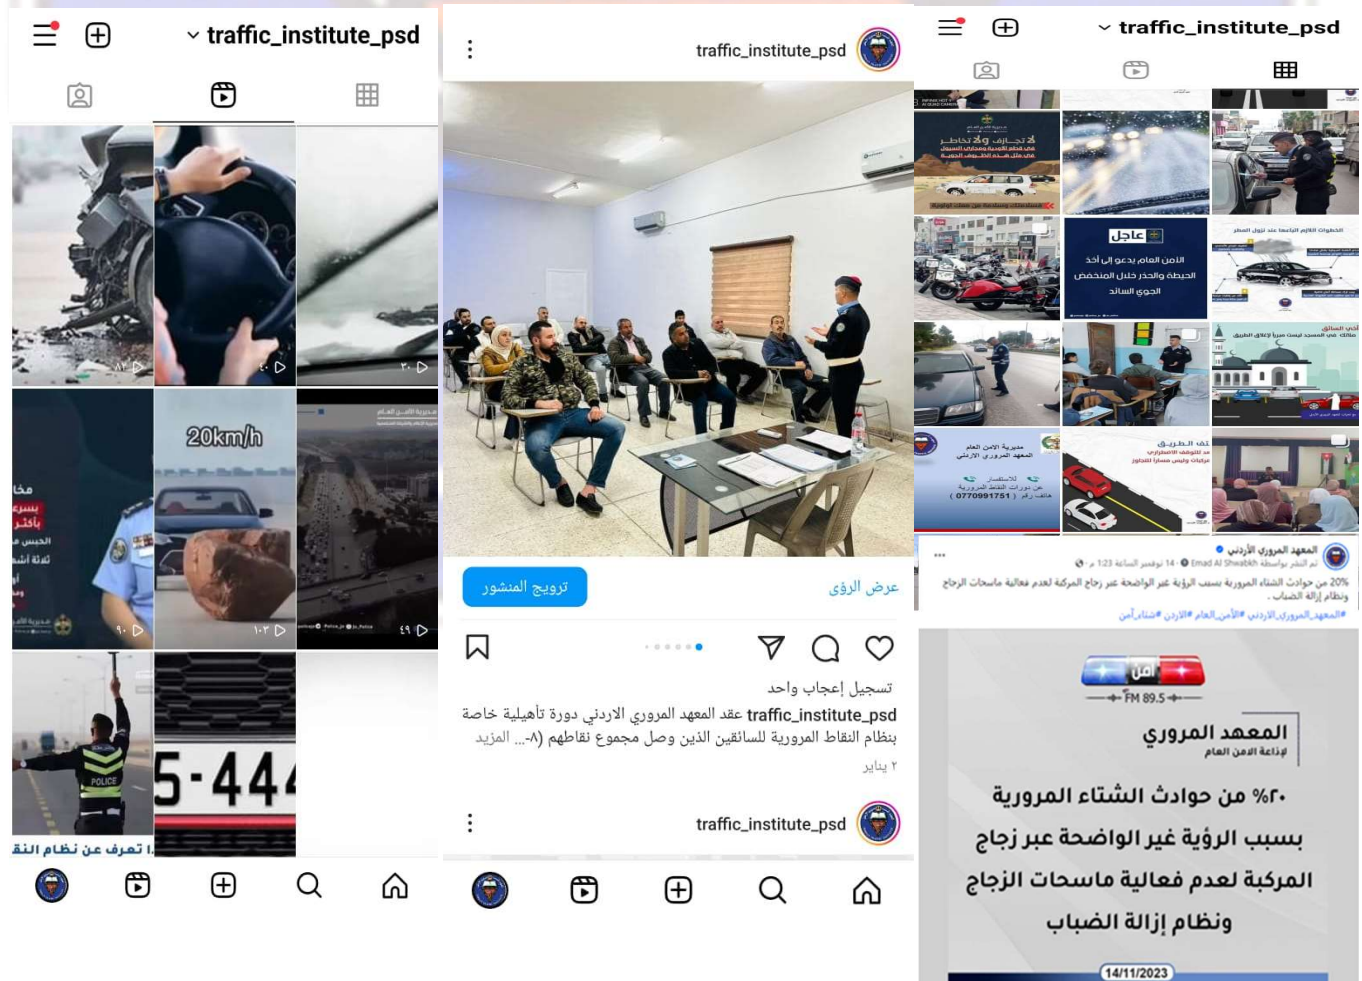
traffic_institute_psd

٨١
٤٠
٣٠
20km/h
٩٠
١٠٣
٤٩
5-444
تعرف عن نظام النقا

traffic_institute_psd

ترويج المنشور
عرض الرؤى

تسجيل إعجاب واحد
traffic_institute_psd عقد المعهد المروري الاردني دورة تأهيلية خاصة بنظام النقاط المرورية للسائقين الذين وصل مجموع نقاطهم (٨-... المزيد
٢ يناير

traffic_institute_psd

traffic_institute_psd

عاجل
الأمن العام يدعو إلى أخذ الحيطة والحذر خلال المنخفض الجوي السائد

المعهد المروري الأردني
٢٠% من حوادث الشتاء المرورية بسبب الرؤية غير الواضحة عبر زجاج المركبة لعدم فعالية ماسحات الزجاج ونظام إزالة الضباب

أمن FM 89.5
المعهد المروري
إذاعة الأمن العام
٢٠% من حوادث الشتاء المرورية
بسبب الرؤية غير الواضحة عبر زجاج
المركبة لعدم فعالية ماسحات الزجاج
ونظام إزالة الضباب
14/11/2023